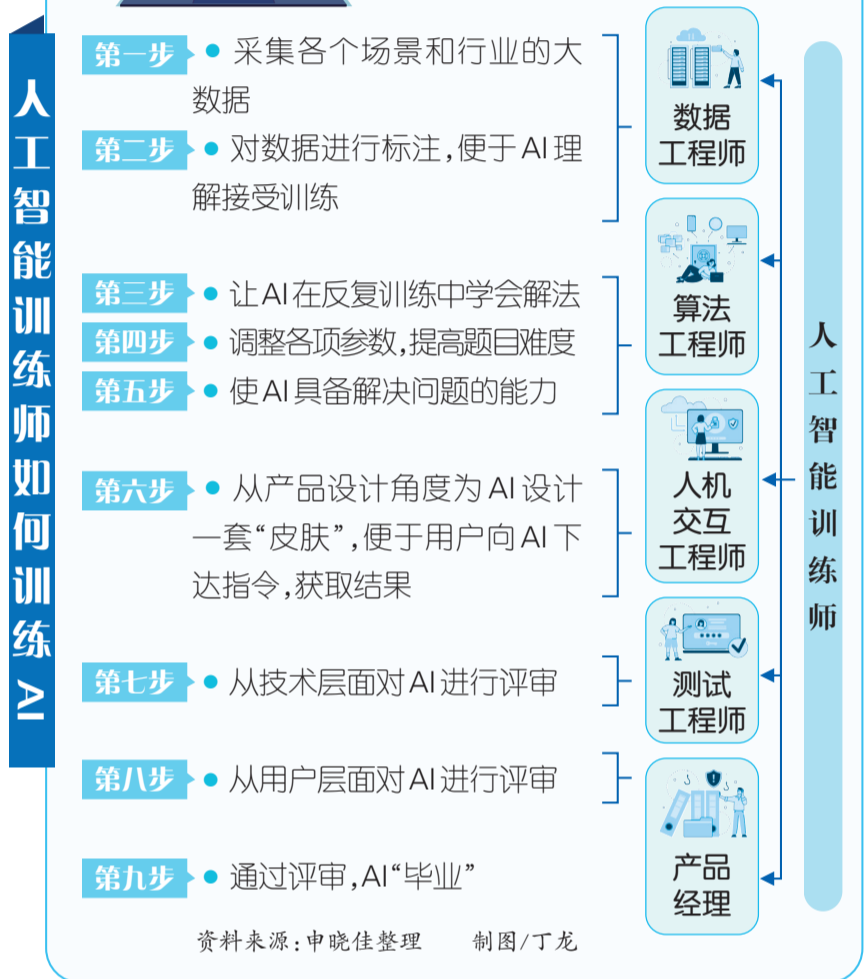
人工智能训练师如何训练AI

第一步 ● 采集各个场景和行业的大数据

第二步 ● 对数据进行标注,便于AI理解接受训练

第三步 ● 让AI在反复训练中学会解法

第四步 ● 调整各项参数,提高题目难度

第五步 ● 使AI具备解决问题的能力

第六步 ● 从产品设计角度为AI设计一套“皮肤”,便于用户向AI下达指令,获取结果

第七步 ● 从技术层面对AI进行评审

第八步 ● 从用户层面对AI进行评审

第九步 ● 通过评审,AI“毕业”

数据工程师

算法工程师

人机交互工程师

测试工程师

产品经理

人工智能训练师

资料来源:申晓佳整理　制图/丁龙